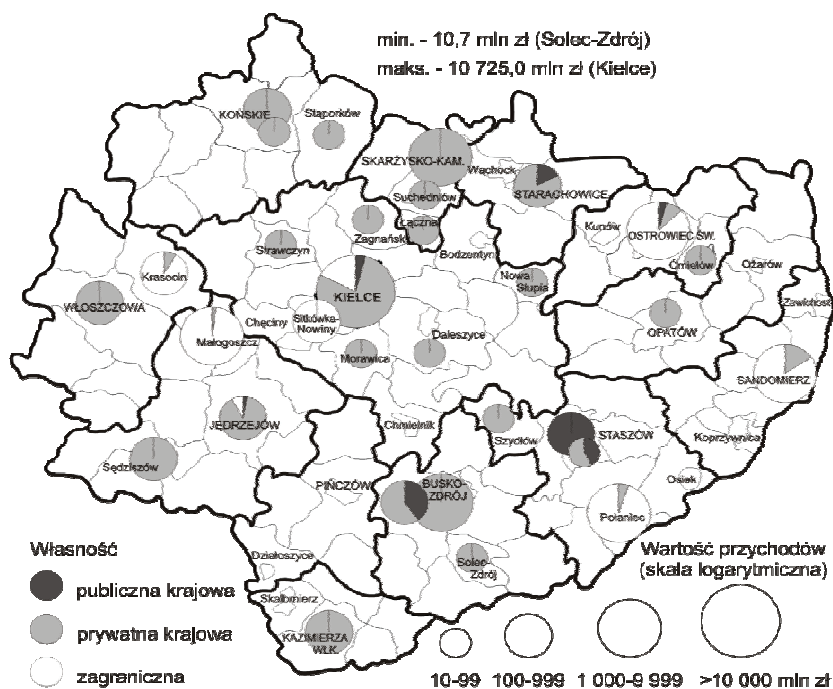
min. - 10,7 mln zł (Solec-Zdrój)
maks. - 10 725,0 mln zł (Kielce)

KOŃSKIE
Stąporków
SKARŻYSKO-KAM.
Wąchock
STARACHOWICE
Suchedniów
Łączna
Zagnańsk
Strawczyn
Bodzentyn
Kunów
OSTROWIEC ŚW.
Ćmielów
Ożarów
Krasocin
KIELCE
Sitkówka-Nowiny
Chęciny
WŁOSZCZOWA
Nowa Słupia
Zawichost
Małogoszcz
Morawica
Daleszyce
OPATÓW
SANDOMIERZ
JĘDRZEJÓW
Chmielnik
Szydłów
STASZÓW
Koprzywnica
Sędziszów
PIŃCZÓW
BUSKO-ZDRÓJ
Osiek
Połaniec
Działoszyce
Solec-Zdrój
Skalbmierz
KAZIMIERZA WLK.

Własność
publiczna krajowa
prywatna krajowa
zagraniczna

Wartość przychodów
(skala logarytmiczna)
10-99 100-999 1 000-9 999 >10 000 mln zł